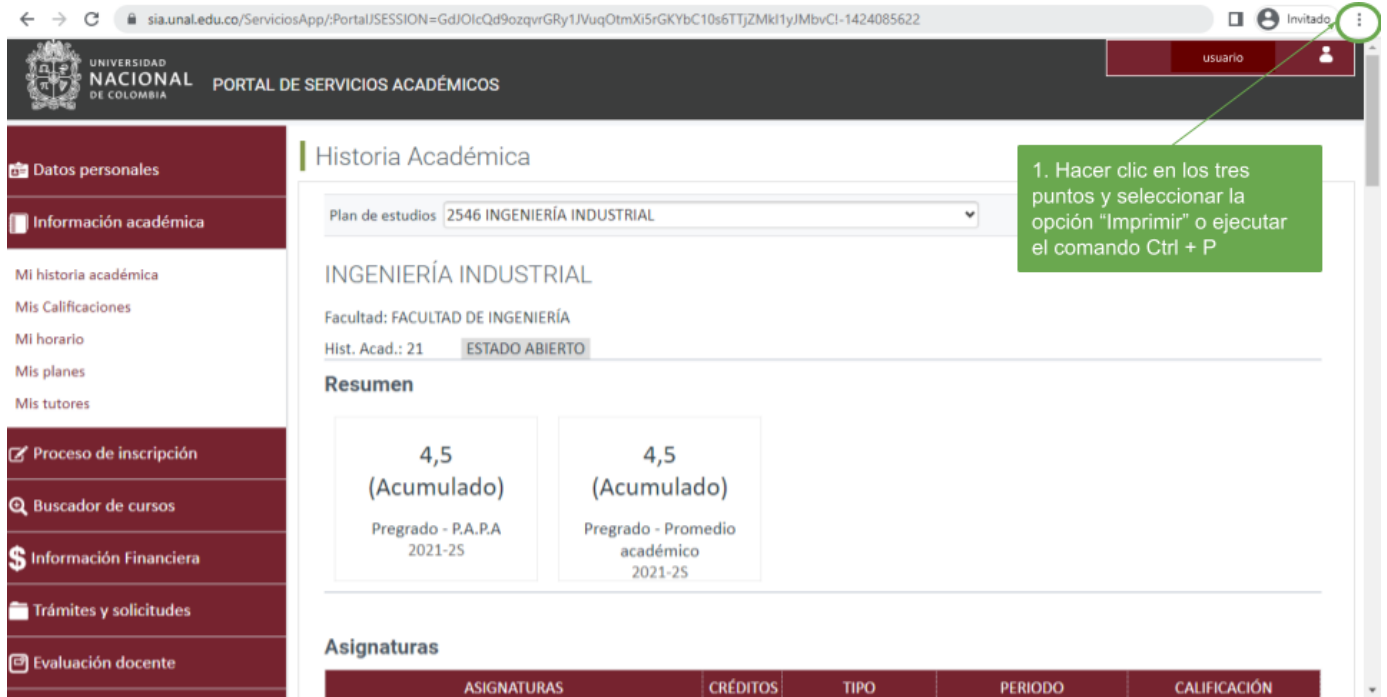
sia.unal.edu.co/ServiciosApp/:PortalJSESSION=GdJOlcQd9ozqvrGRy1JVuqOtmXi5rGKYbC10s6TTjZMkl1yJMbvCl-1424085622

Invitado

UNIVERSIDAD NACIONAL DE COLOMBIA

PORTAL DE SERVICIOS ACADÉMICOS

usuario

Datos personales

Información académica

Mi historia académica

Mis Calificaciones

Mi horario

Mis planes

Mis tutores

Proceso de inscripción

Buscador de cursos

Información Financiera

Trámites y solicitudes

Evaluación docente

Historia Académica

1. Hacer clic en los tres puntos y seleccionar la opción “Imprimir” o ejecutar el comando Ctrl + P

Plan de estudios 2546 INGENIERÍA INDUSTRIAL

INGENIERÍA INDUSTRIAL

Facultad: FACULTAD DE INGENIERÍA

Hist. Acad.: 21 ESTADO ABIERTO

Resumen

4,5 (Acumulado)

Pregrado - P.A.P.A 2021-2S

4,5 (Acumulado)

Pregrado - Promedio académico 2021-2S

Asignaturas

| ASIGNATURAS | CRÉDITOS | TIPO | PERIODO | CALIFICACIÓN |
|---|---|---|---|---|